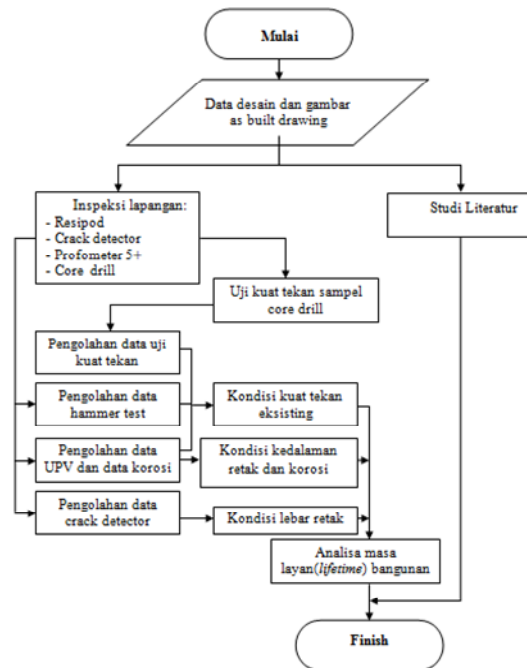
Mulai

Data desain dan gambar as built drawing

Inspeksi lapangan:
- Resipod
- Crack detector
- Profometer 5+
- Core drill

Studi Literatur

Uji kuat tekan sampel core drill

Pengolahan data uji kuat tekan

Pengolahan data hammer test

Kondisi kuat tekan eksisting

Pengolahan data UPV dan data korosi

Kondisi kedalaman retak dan korosi

Pengolahan data crack detector

Kondisi lebar retak

Analisa masa layan(*lifetime*) bangunan

Finish